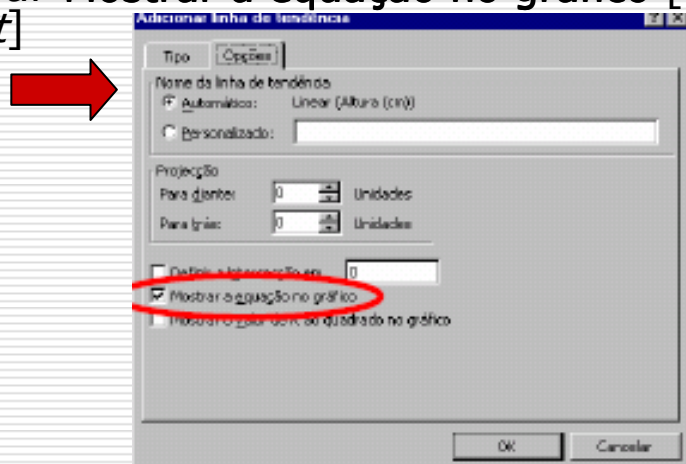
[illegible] Mostrar a equação no gráfico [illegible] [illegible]t]

Adicionar linha de tendência

Tipo Opções

Nome da linha de tendência
Automático: Linear (Altura (cm))
Personalizado:

Projecção
Para diante: 0 Unidades
Para trás: 0 Unidades

Definir a intersecção em 0
Mostrar a equação no gráfico
Mostrar o valor de R ao quadrado no gráfico

OK Cancelar